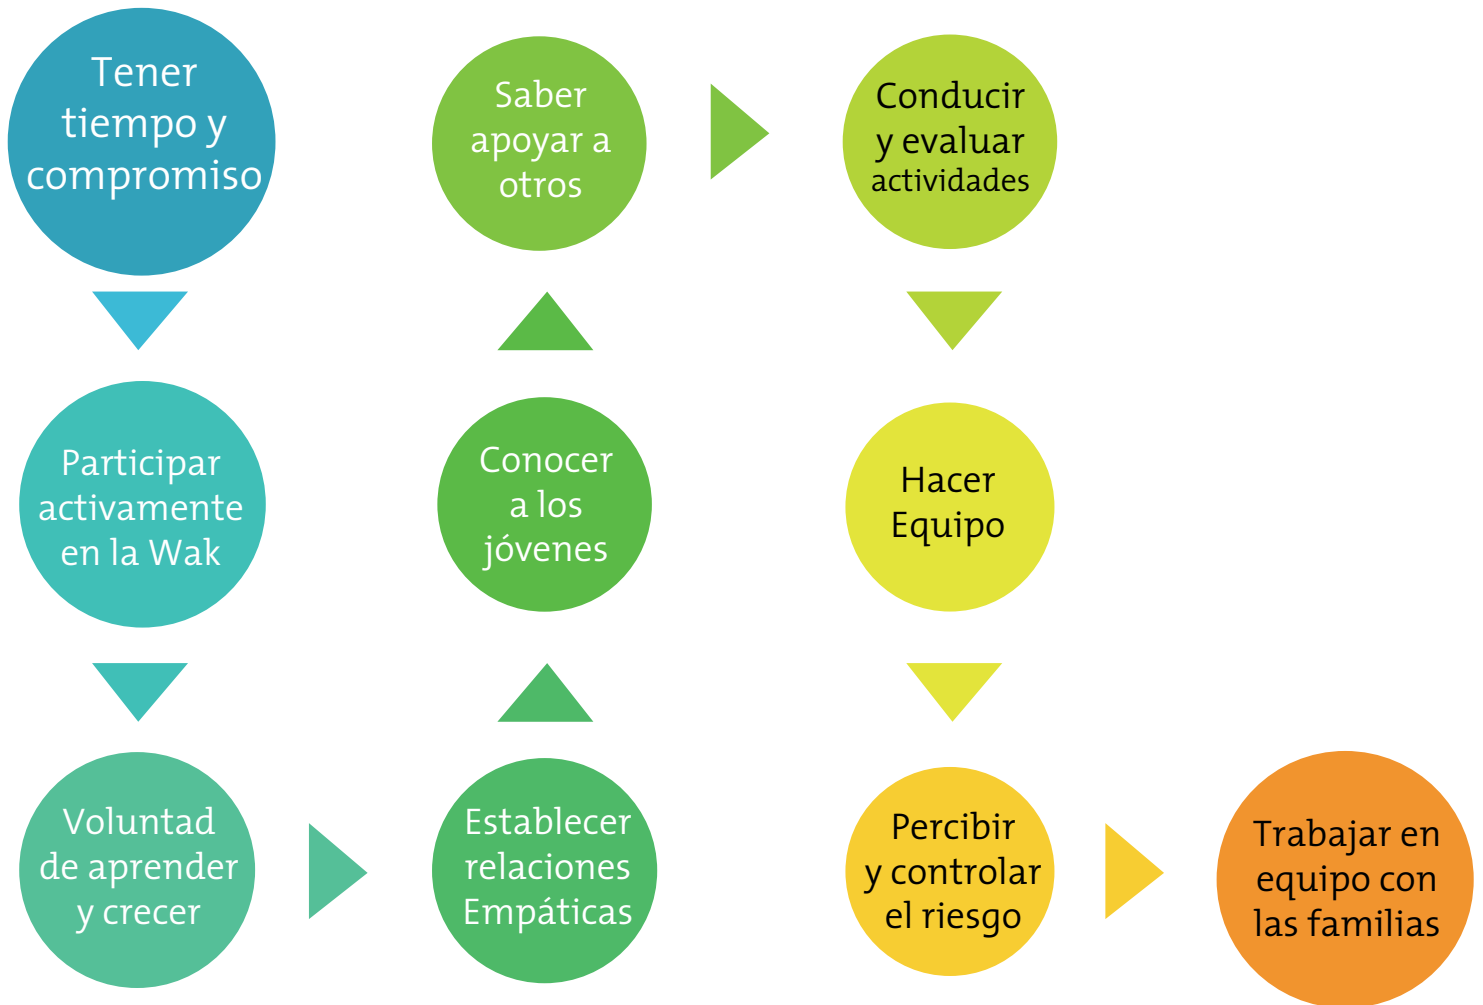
Tener tiempo y compromiso

Participar activamente en la Wak

Voluntad de aprender y crecer

Establecer relaciones Empáticas

Conocer a los jóvenes

Saber apoyar a otros

Conducir y evaluar actividades

Hacer Equipo

Percibir y controlar el riesgo

Trabajar en equipo con las familias